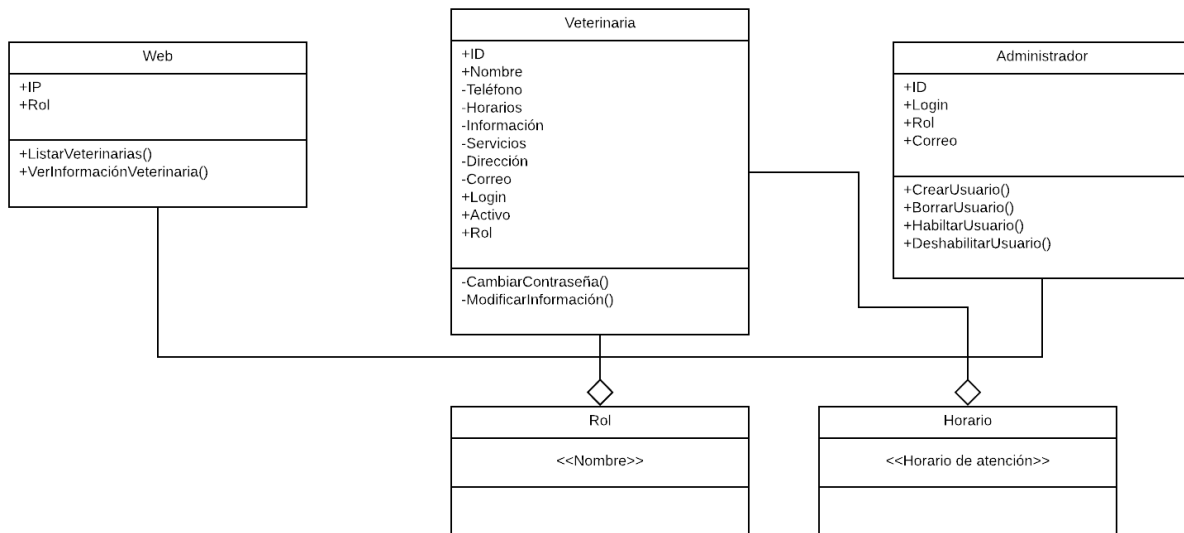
Web

+IP
+Rol

+ListarVeterinarias()
+VerInformaciónVeterinaria()

Veterinaria

+ID
+Nombre
-Teléfono
-Horarios
-Información
-Servicios
-Dirección
-Correo
+Login
+Activo
+Rol

-CambiarContraseña()
-ModificarInformación()

Administrador

+ID
+Login
+Rol
+Correo

+CrearUsuario()
+BorrarUsuario()
+HabiltarUsuario()
+DeshabilitarUsuario()

Rol

<<Nombre>>

Horario

<<Horario de atención>>